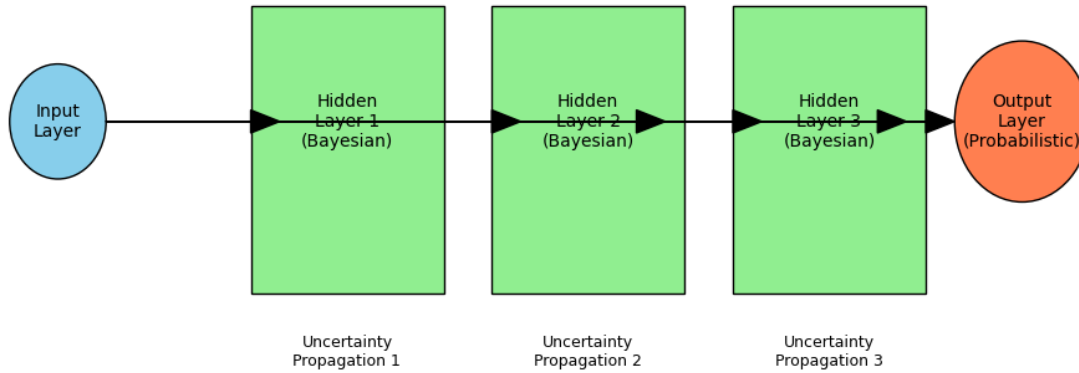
Input Layer

Hidden Layer 1 (Bayesian)

Hidden Layer 2 (Bayesian)

Hidden Layer 3 (Bayesian)

Output Layer (Probabilistic)

Uncertainty Propagation 1

Uncertainty Propagation 2

Uncertainty Propagation 3